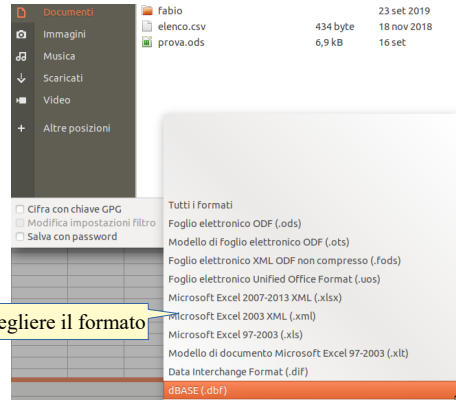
Documenti
Immagini
Musica
Scaricati
Video
Altre posizioni

fabio 23 set 2019
elenco.csv 434 byte 18 nov 2018
prova.ods 6,9 kB 16 set

Cifra con chiave GPG
Modifica impostazioni filtro
Salva con password

Tutti i formati
Foglio elettronico ODF (.ods)
Modello di foglio elettronico ODF (.ots)
Foglio elettronico XML ODF non compresso (.fods)
Foglio elettronico Unified Office Format (.uos)
Microsoft Excel 2007-2013 XML (.xlsx)
Microsoft Excel 2003 XML (.xml)
Microsoft Excel 97-2003 (.xls)
Modello di documento Microsoft Excel 97-2003 (.xlt)
Data Interchange Format (.dif)
dBASE (.dbf)

egliere il formato